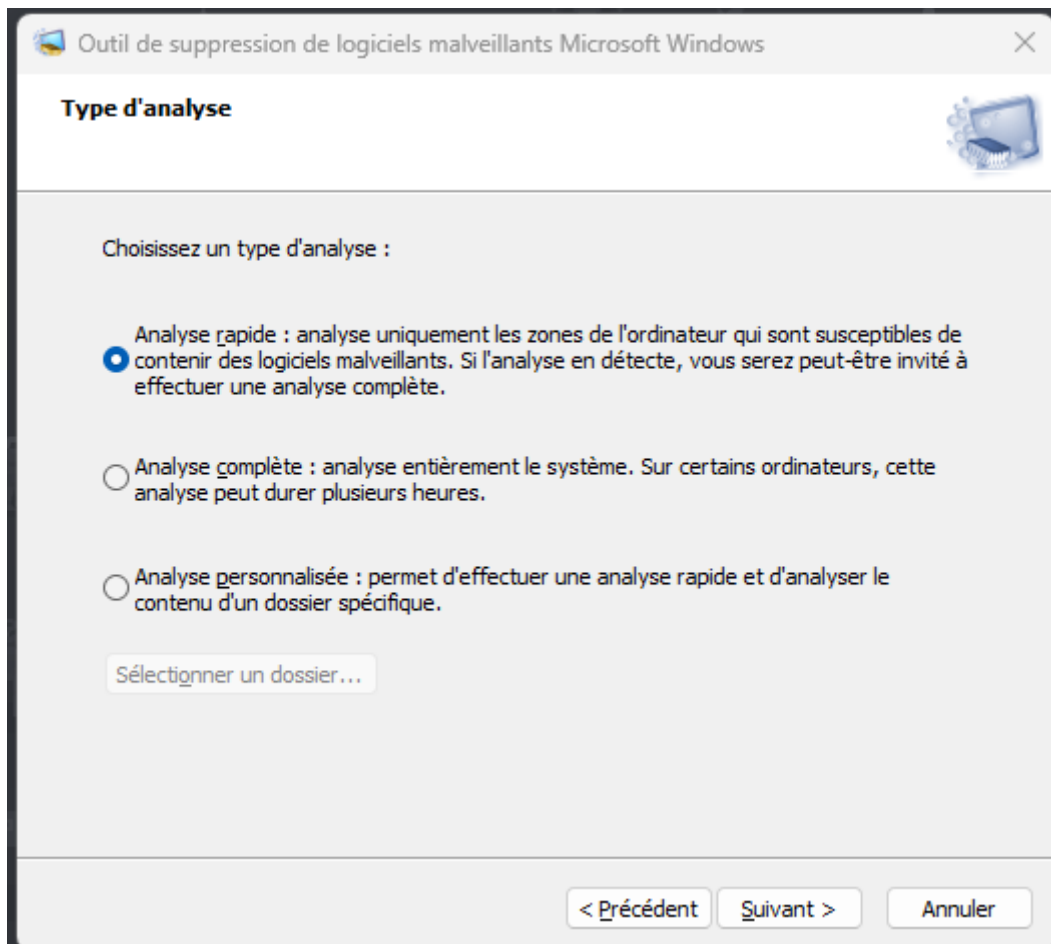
Outil de suppression de logiciels malveillants Microsoft Windows

Type d'analyse

Choisissez un type d'analyse :

Analyse rapide : analyse uniquement les zones de l'ordinateur qui sont susceptibles de contenir des logiciels malveillants. Si l'analyse en détecte, vous serez peut-être invité à effectuer une analyse complète.

Analyse complète : analyse entièrement le système. Sur certains ordinateurs, cette analyse peut durer plusieurs heures.

Analyse personnalisée : permet d'effectuer une analyse rapide et d'analyser le contenu d'un dossier spécifique.

Sélectionner un dossier...

< Précédent

Suivant >

Annuler